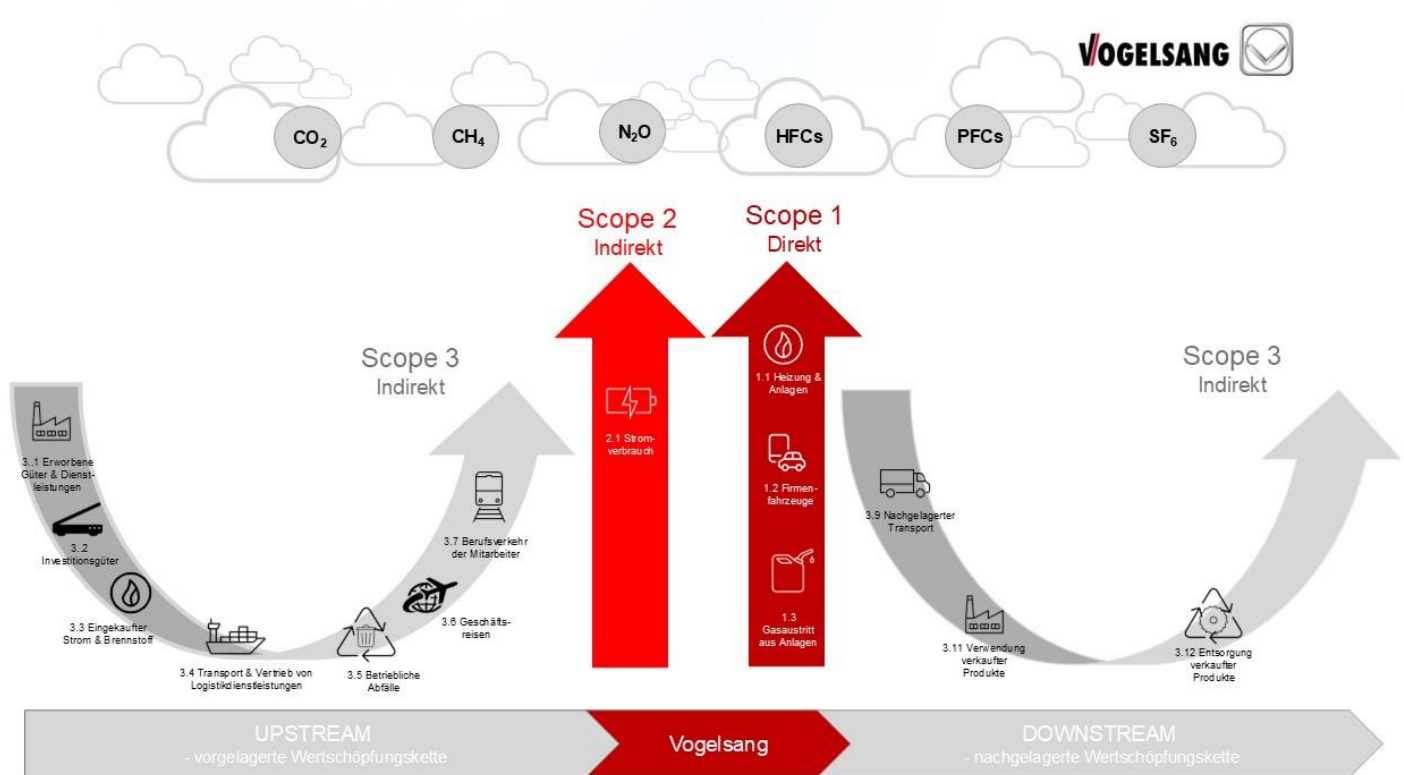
VOGELSANG

$CO_2$ $CH_4$ $N_2O$ HFCs PFCs $SF_6$

Scope 2
Indirekt

Scope 1
Direkt

Scope 3
Indirekt

3..1 Erworbene Güter & Dienstleistungen

3..2 Investitionsgüter

3.3 Eingekaufter Strom & Brennstoff

3.4 Transport & Vertrieb von Logistikdienstleistungen

3.5 Betriebliche Abfälle

3.6 Geschäftsreisen

3.7 Berufsverkehr der Mitarbeiter

2.1 Stromverbrauch

1.1 Heizung & Anlagen

1.2 Firmenfahrzeuge

1.3 Gasaustritt aus Anlagen

Scope 3
Indirekt

3.9 Nachgelagerter Transport

3.11 Verwendung verkaufter Produkte

3.12 Entsorgung verkaufter Produkte

UPSTREAM
- vorgelagerte Wertschöpfungskette

Vogelsang

DOWNSTREAM
- nachgelagerte Wertschöpfungskette